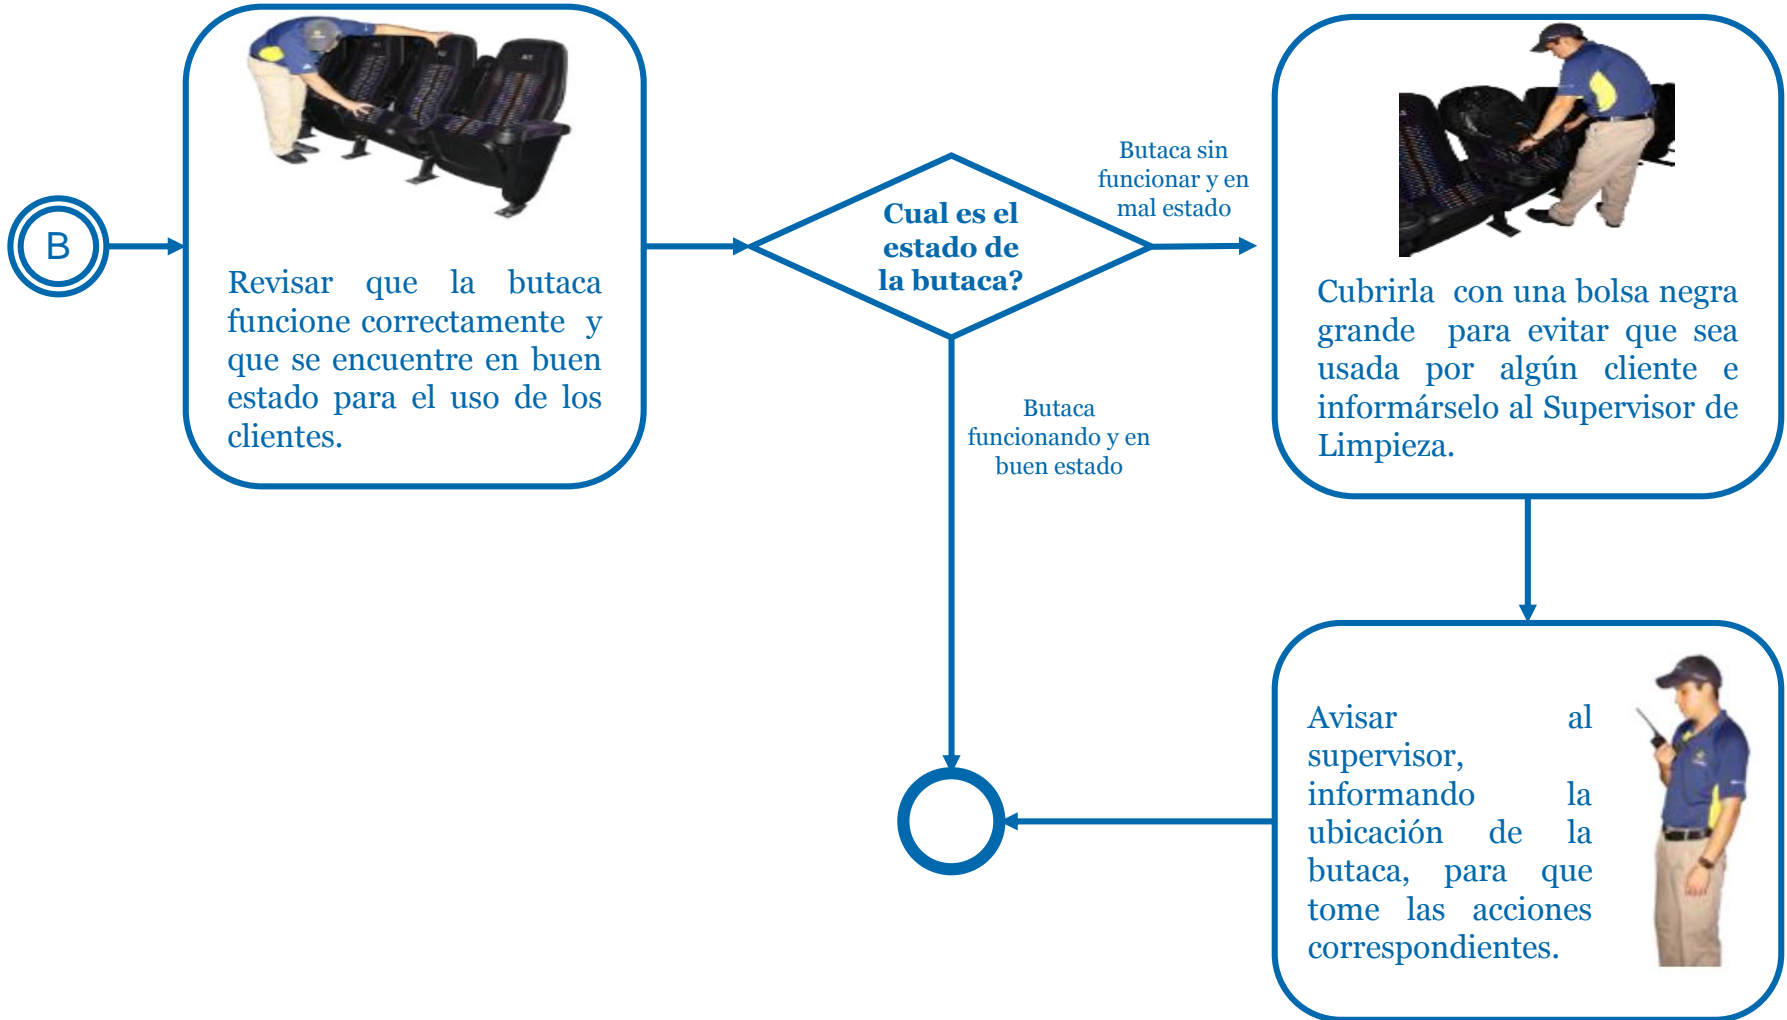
B

Revisar que la butaca funcione correctamente y que se encuentre en buen estado para el uso de los clientes.

Cual es el estado de la butaca?

Butaca sin funcionar y en mal estado

Cubrirla con una bolsa negra grande para evitar que sea usada por algún cliente e informárselo al Supervisor de Limpieza.

Butaca funcionando y en buen estado

Avisar al supervisor, informando la ubicación de la butaca, para que tome las acciones correspondientes.